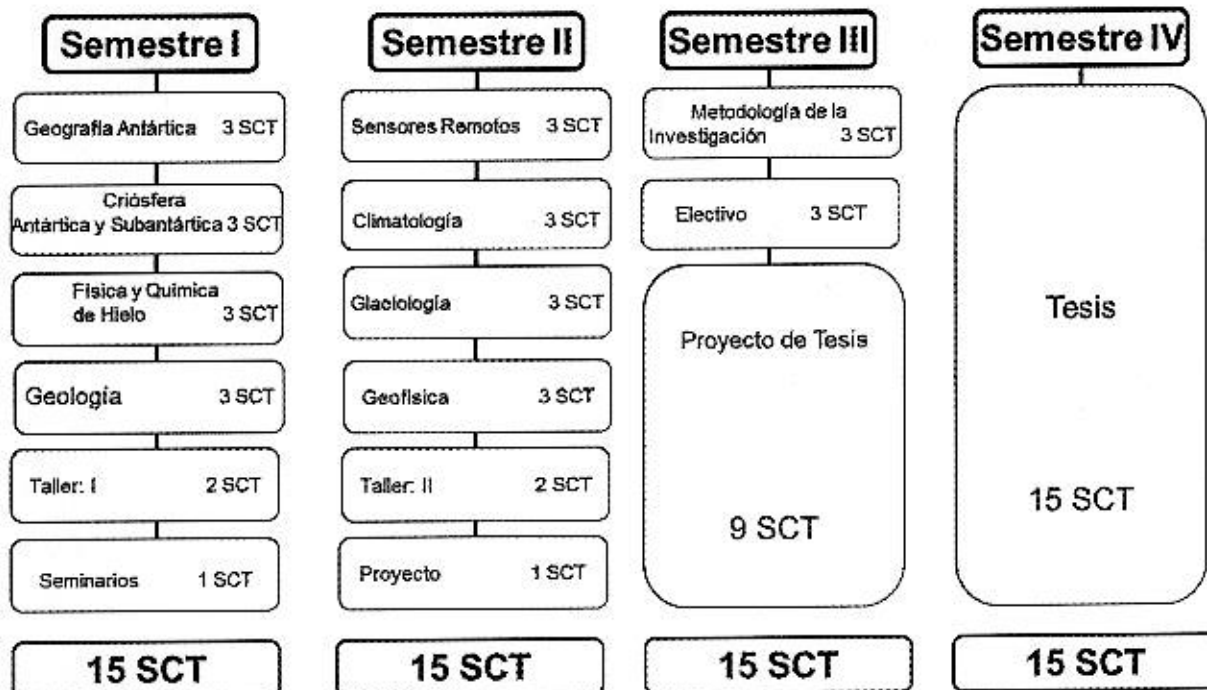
Semestre I

Geografía Antártica 3 SCT

Criósfera Antártica y Subantártica 3 SCT

Física y Química de Hielo 3 SCT

Geología 3 SCT

Taller: I 2 SCT

Seminarios 1 SCT

15 SCT

Semestre II

Sensores Remotos 3 SCT

Climatología 3 SCT

Glaciología 3 SCT

Geofísica 3 SCT

Taller: II 2 SCT

Proyecto 1 SCT

15 SCT

Semestre III

Metodología de la Investigación 3 SCT

Electivo 3 SCT

Proyecto de Tesis

9 SCT

15 SCT

Semestre IV

Tesis

15 SCT

15 SCT